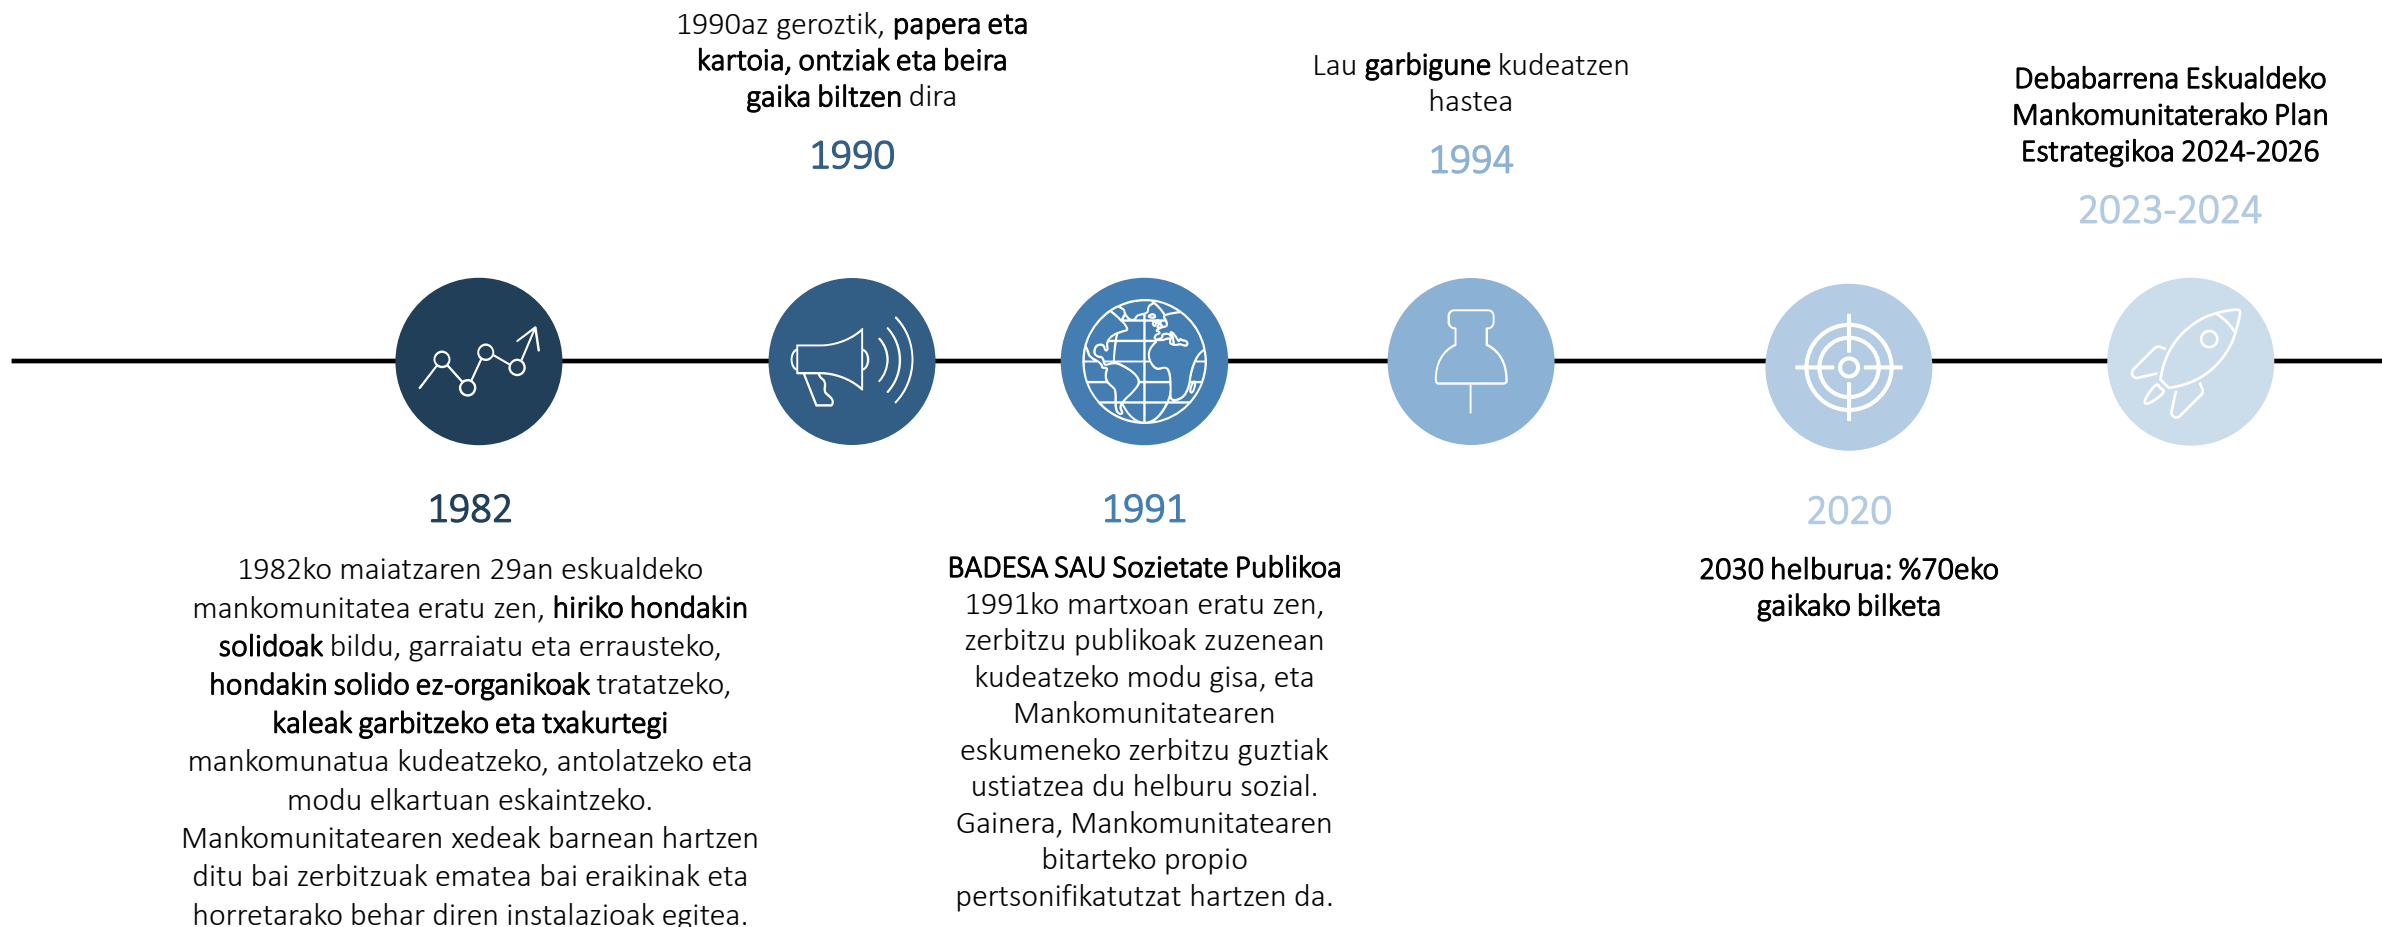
1990az geroztik, papera eta kartoia, ontziak eta beira gaika biltzen dira

1990

Lau garbigune kudeatzen hastea

1994

Debabarrena Eskualdeko Mankomunitaterako Plan Estrategikoa 2024-2026

2023-2024

1982

1982ko maiatzaren 29an eskualdeko mankomunitatea eratu zen, hiriko hondakin solidoak bildu, garraiatu eta errausteko, hondakin solido ez-organikoak tratatzeko, kaleak garbitzeko eta txakurtegi mankomunatua kudeatzeko, antolatzeko eta modu elkartuan eskaintzeko. Mankomunitatearen xedeak barnean hartzen ditu bai zerbitzuak ematea bai eraikinak eta horretarako behar diren instalazioak egitea.

1991

BADESA SAU Sozietate Publikoa 1991ko martxoan eratu zen, zerbitzu publikoak zuzenean kudeatzeko modu gisa, eta Mankomunitatearen eskumeneko zerbitzu guztiak ustiatzea du helburu sozial. Gainera, Mankomunitatearen bitarteko propio pertsonifikatutzat hartzen da.

2020

2030 helburua: %70eko gaikako bilketa